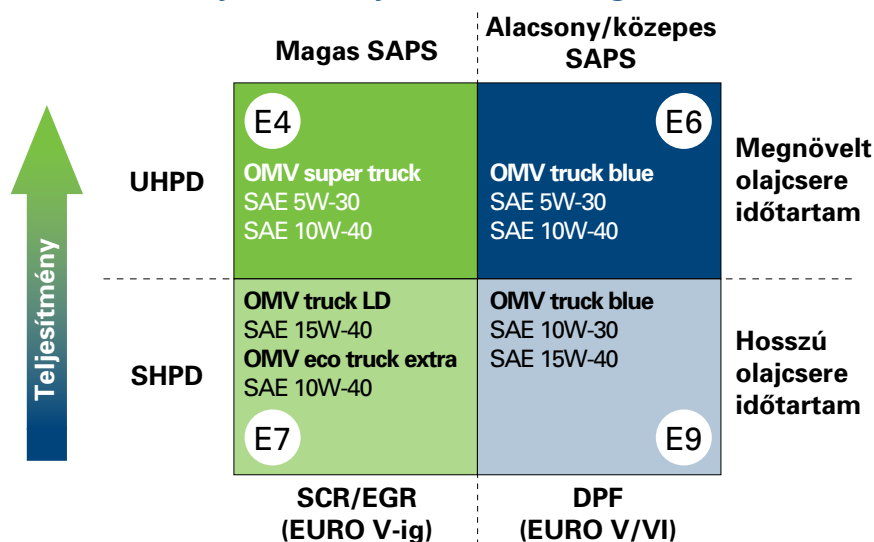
Magas SAPS

Alacsony/közepes SAPS

Teljesítmény

UHPD

E4

OMV super truck
SAE 5W-30
SAE 10W-40

E6

OMV truck blue
SAE 5W-30
SAE 10W-40

Megnövelt olajcsere időtartam

SHPD

OMV truck LD
SAE 15W-40
OMV eco truck extra
SAE 10W-40

E7

OMV truck blue
SAE 10W-30
SAE 15W-40

E9

Hosszú olajcsere időtartam

SCR/EGR
(EURO V-ig)

DPF
(EURO V/VI)